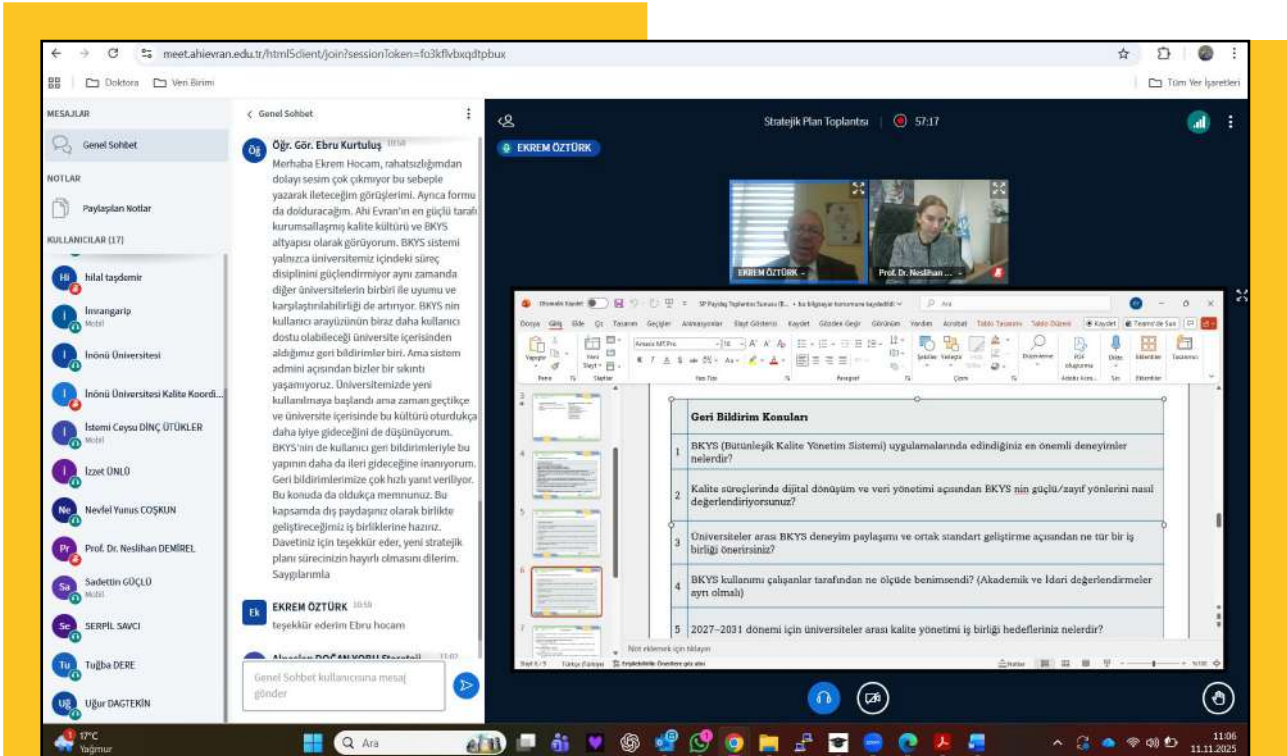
meet.ahievran.edu.tr/html5client/join?sessionToken=fo3kflvbxqdtpbux

Doktora  Veri Birimi  Tüm Yer İşaretleri

MESAJLAR
Genel Sohbet
NOTLAR
Paylaşılan Notlar
KULLANICILAR (17)
Hİ hilal taşdemir
I İmrangarip Mobil
I İnönü Üniversitesi
I İnönü Üniversitesi Kalite Koordi...
I İstemi Ceysu DİNÇ ÜTÜKLER Mobil
I İzzet ÜNLÜ
Ne Nevfel Yunus COŞKUN
Pr Prof. Dr. Neslihan DEMİREL
Sa Sadettin GÜÇLÜ Mobil
Se SERPİL SAVCI
Tu Tuğba DERE
Uğ Uğur DAGTEKİN

Genel Sohbet

Öğ Öğr. Gör. Ebru Kurtuluş 10:58
Merhaba Ekrem Hocam, rahatsızlığımdan dolayı sesim çok çıkmıyor bu sebeple yazarak ileteceğim görüşlerimi. Ayrıca formu da dolduracağım. Ahi Evran'ın en güçlü tarafı kurumsallaşmış kalite kültürü ve BKYS altyapısı olarak görüyorum. BKYS sistemi yalnızca üniversitemiz içindeki süreç disiplinini güçlendirmiyor aynı zamanda diğer üniversitelerin birbiri ile uyumu ve karşılaştırılabilirliği de artırıyor. BKYS nin kullanıcı arayüzünün biraz daha kullanıcı dostu olabileceği üniversite içerisinden aldığımız geri bildirimler biri. Ama sistem admini açısından bizler bir sıkıntı yaşamıyoruz. Üniversitemizde yeni kullanılmaya başlandı ama zaman geçtikçe ve üniversite içerisinde bu kültürü oturdukça daha iyiye gideceğini de düşünüyorum. BKYS'nin de kullanıcı geri bildirimleriyle bu yapının daha da ileri gideceğine inanıyorum. Geri bildirimlerimize çok hızlı yanıt veriliyor. Bu konuda da oldukça memnunuz. Bu kapsamda dış paydaşınız olarak birlikte geliştireceğimiz iş birliklerine hazırız. Davetiniz için teşekkür eder, yeni stratejik plan sürecinizin hayırlı olmasını dilerim. Saygılarımla

Ek EKREM ÖZTÜRK 10:59
teşekkür ederim Ebru hocam

Genel Sohbet kullanıcısına mesaj gönder

Stratejik Plan Toplantısı 57:17
EKREM ÖZTÜRK
EKREM ÖZTÜRK
Prof. Dr. Neslihan ...

SP Paydaş Toplantısı Sunusu (E... • bu bilgisayar konumuna kaydedildi
Dosya Giriş Ekle Çiz Tasarım Geçişler Animasyonlar Slayt Gösterisi Kaydet Gözden Geçir Görünüm Yardım Acrobat

| | Geri Bildirim Konuları |
|---|---|
| 1 | BKYS (Bütünleşik Kalite Yönetim Sistemi) uygulamalarında edindiğiniz en önemli deneyimler nelerdir? |
| 2 | Kalite süreçlerinde dijital dönüşüm ve veri yönetimi açısından BKYS nin güçlü/zayıf yönlerini nasıl değerlendiriyorsunuz? |
| 3 | Üniversiteler arası BKYS deneyim paylaşımı ve ortak standart geliştirme açısından ne tür bir iş birliği önerirsiniz? |
| 4 | BKYS kullanımı çalışanlar tarafından ne ölçüde benimsendi? (Akademik ve İdari değerlendirmeler ayrı olmalı) |
| 5 | 2027–2031 dönemi için üniversiteler arası kalite yönetimi iş birliği hedefleriniz nelerdir? |

Not eklemek için tıklayın
Slayt 6 / 9 Türkçe (Türkiye) Notlar

17°C Yağmur  Ara  11:06 11.11.2025